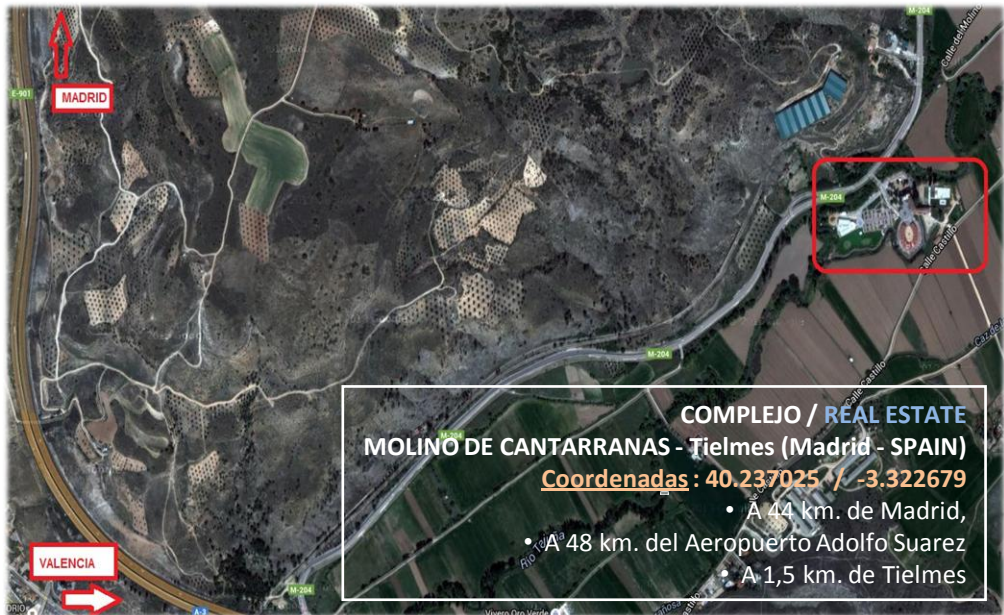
MADRID
E-901
M-204
Calle del Molino
M-204
Calle Castillo
M-204
Calle Castillo
M-204
Río Tajuña
VALENCIA
M-204
A-3
Vivero Oro Verde

COMPLEJO / REAL ESTATE
MOLINO DE CANTARRANAS - Tielmes (Madrid - SPAIN)
Coordenadas : 40.237025 / -3.322679
• A 44 km. de Madrid,
• A 48 km. del Aeropuerto Adolfo Suarez
• A 1,5 km. de Tielmes